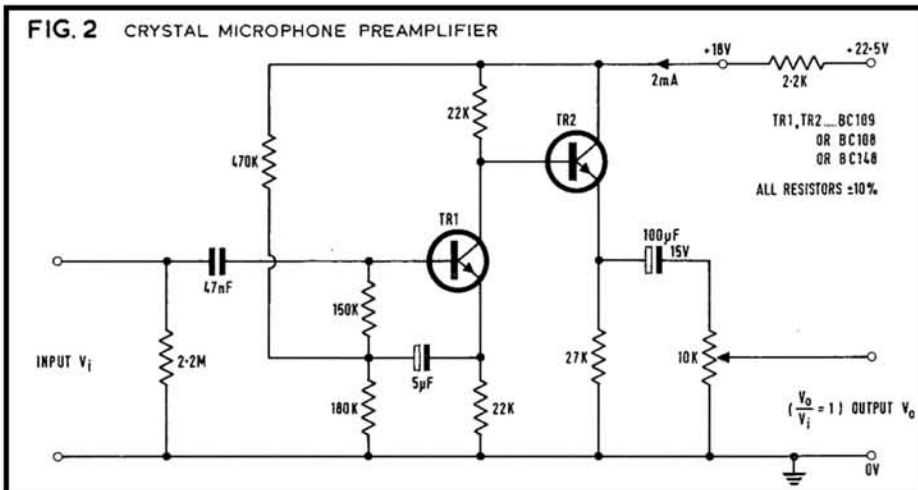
FIG. 2 CRYSTAL MICROPHONE PREAMPLIFIER

+18V
2·2K
+22·5V
2mA
22K
TR2
470K
TR1,TR2....BC109
OR BC108
OR BC148
ALL RESISTORS ±10%
TR1
100μF
15V
47nF
150K
5μF
INPUT $V_i$
2·2M
27K
10K
180K
22K
$(\frac{V_o}{V_i}=1)$ OUTPUT $V_o$
0V